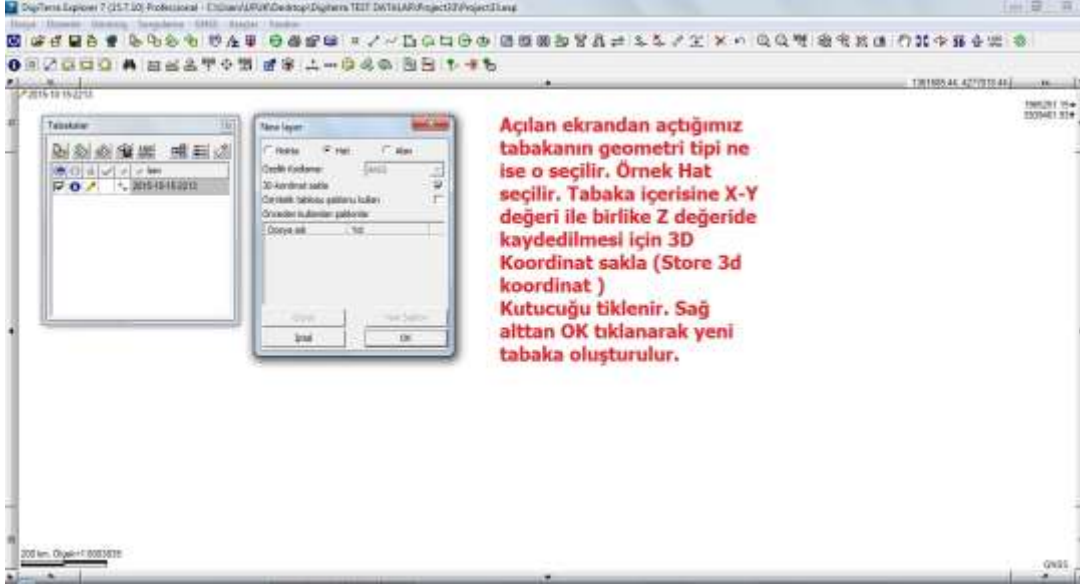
DigiTerra Explorer 7 (25.7.10) Professional - C:\Users\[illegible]\Desktop\Digiterra TEST DATALAR\Project3\Project3.exp

Dosya Düzenle Görünüş Tanımlama GNSS Araçlar Yardım

1361685.44, 4217513.44

2015-10-15 22:13

Tabakalar

2015-10-15 22:13

New layer

Nokta Hat Alan

Çizgilik Kodlamar

3D Koordinat sakla

Öznitelik tablosu şablonu kullan

Önceden kullanılan şablonlar

Dosya adı Yol

İptal OK

Açılan ekrandan açtığımız tabakanın geometri tipi ne ise o seçilir. Örnek Hat seçilir. Tabaka içerisine X-Y değeri ile birlikte Z değeride kaydedilmesi için 3D Koordinat sakla (Store 3d koordinat )
Kutucuğu tiklenir. Sağ alttan OK tıklanarak yeni tabaka oluşturulur.

200 km, Ölçek=1:8083838

GNSS